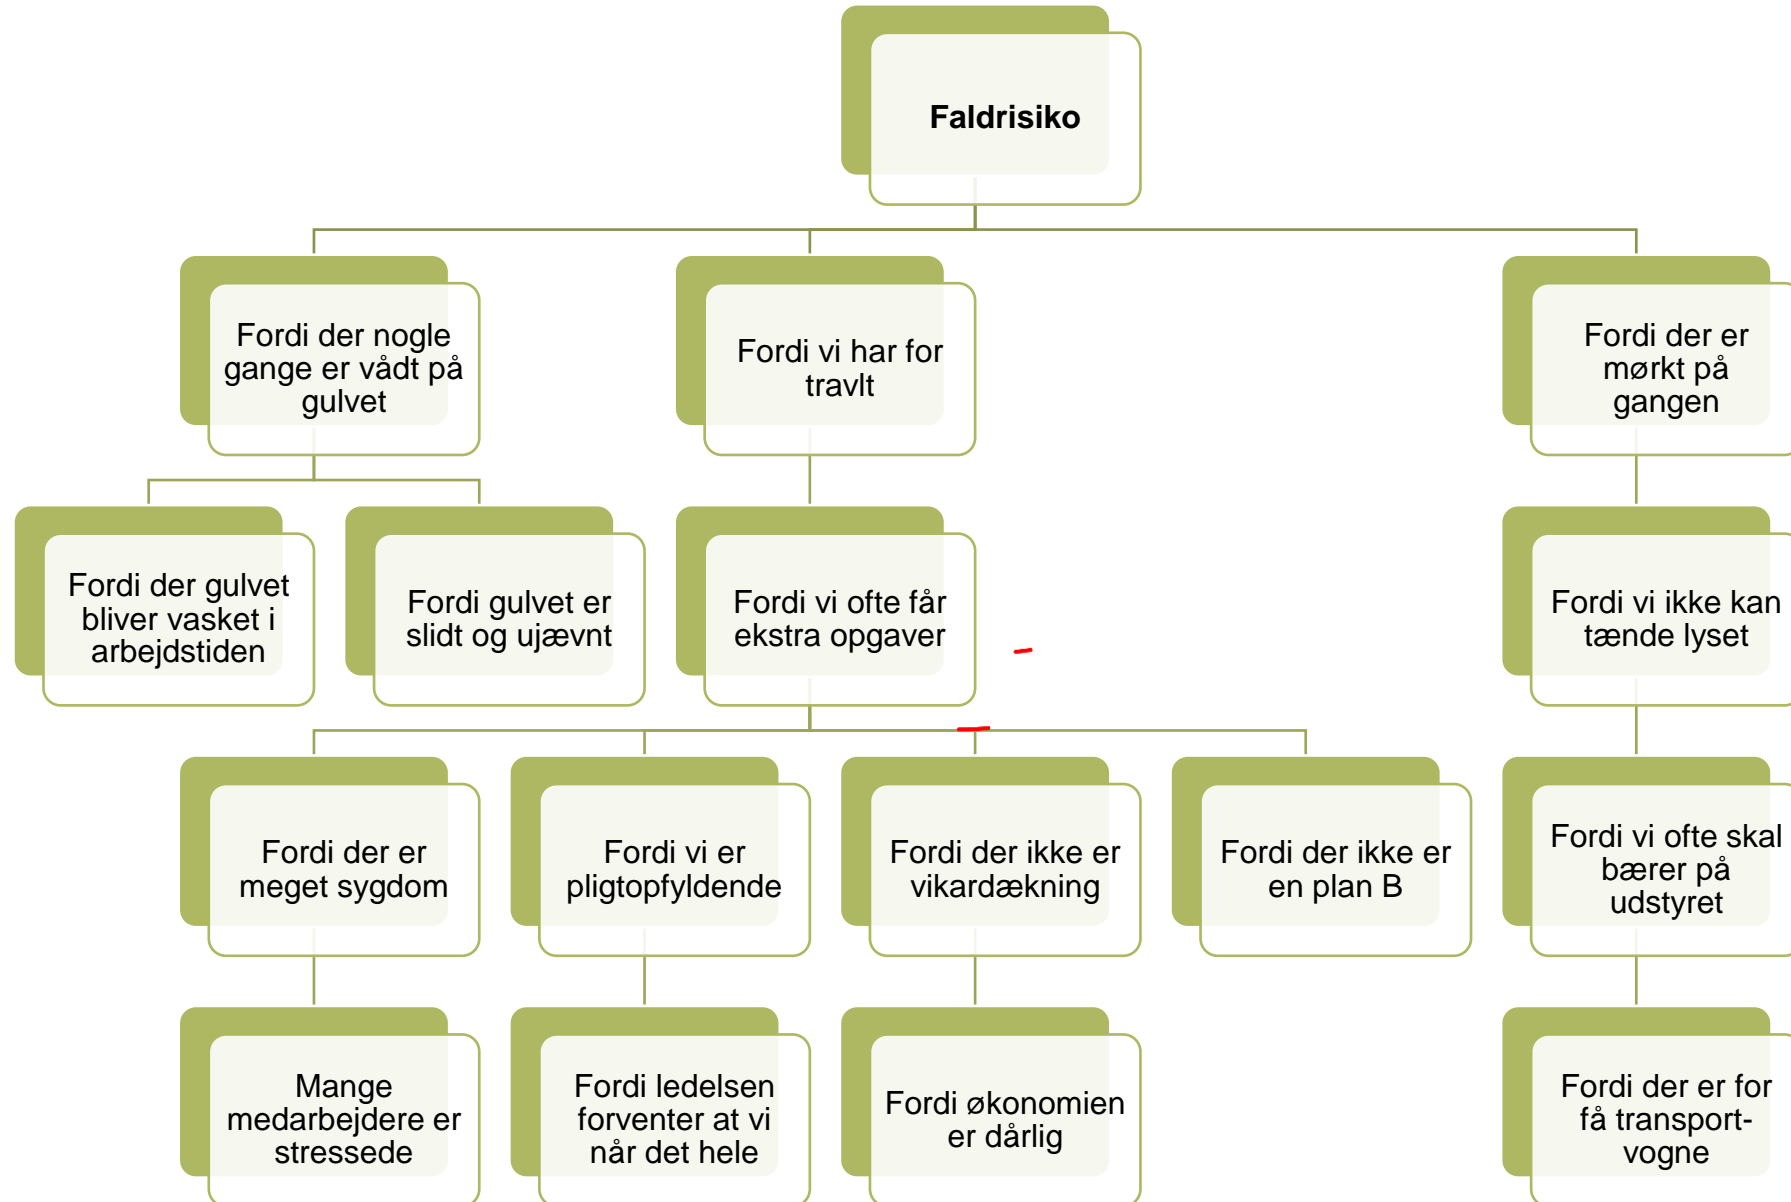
Faldrisiko

Fordi der nogle gange er vådt på gulvet

Fordi der gulvet bliver vasket i arbejdstiden

Fordi gulvet er slidt og ujævnt

Fordi vi har for travlt

Fordi vi ofte får ekstra opgaver

Fordi der er meget sygdom

Mange medarbejdere er stressede

Fordi vi er pligtopfyldende

Fordi ledelsen forventer at vi når det hele

Fordi der ikke er vikardækning

Fordi økonomien er dårlig

Fordi der ikke er en plan B

Fordi der er mørkt på gangen

Fordi vi ikke kan tænde lyset

Fordi vi ofte skal bærer på udstyret

Fordi der er for få transport-vogne